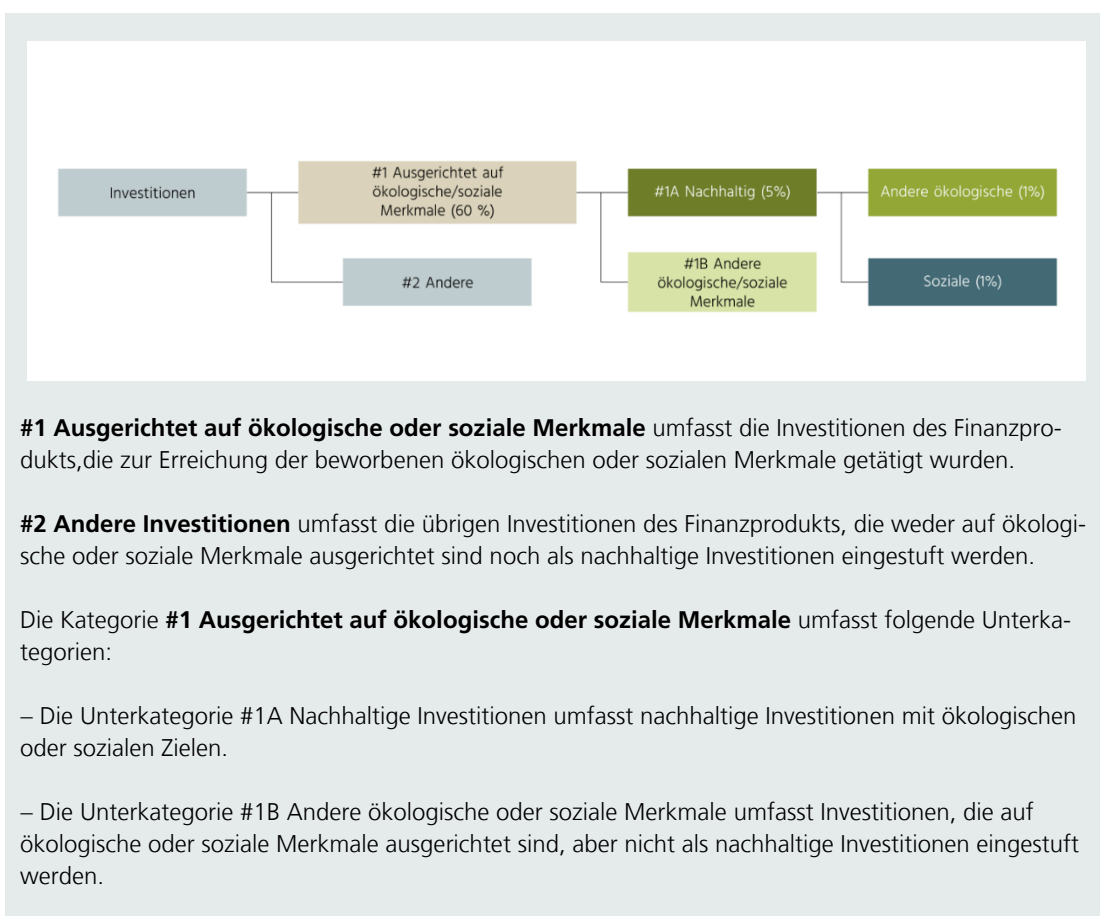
Investitionen

#1 Ausgerichtet auf ökologische/soziale Merkmale (60 %)

#2 Andere

#1A Nachhaltig (5%)

#1B Andere ökologische/soziale Merkmale

Andere ökologische (1%)

Soziale (1%)

**#1 Ausgerichtet auf ökologische oder soziale Merkmale** umfasst die Investitionen des Finanzprodukts,die zur Erreichung der beworbenen ökologischen oder sozialen Merkmale getätigt wurden.

**#2 Andere Investitionen** umfasst die übrigen Investitionen des Finanzprodukts, die weder auf ökologische oder soziale Merkmale ausgerichtet sind noch als nachhaltige Investitionen eingestuft werden.

Die Kategorie **#1 Ausgerichtet auf ökologische oder soziale Merkmale** umfasst folgende Unterkategorien:

– Die Unterkategorie #1A Nachhaltige Investitionen umfasst nachhaltige Investitionen mit ökologischen oder sozialen Zielen.

– Die Unterkategorie #1B Andere ökologische oder soziale Merkmale umfasst Investitionen, die auf ökologische oder soziale Merkmale ausgerichtet sind, aber nicht als nachhaltige Investitionen eingestuft werden.